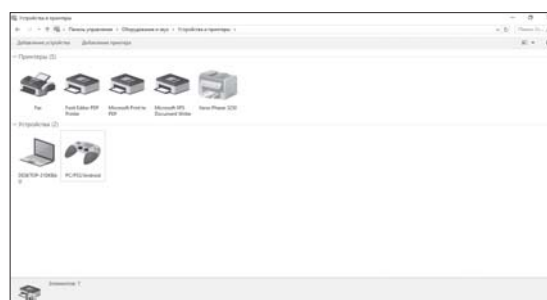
Устройства и принтеры

Панель управления › Оборудование и звук › Устройства и принтеры ›

Поиск: Ус...

Добавление устройства Добавление принтера

Принтеры (5)

Fax

Foxit Editor PDF Printer

Microsoft Print to PDF

Microsoft XPS Document Writer

Xerox Phaser 3250

Устройства (2)

DESKTOP-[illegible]

PC/PS3/Android

Элементов: 7